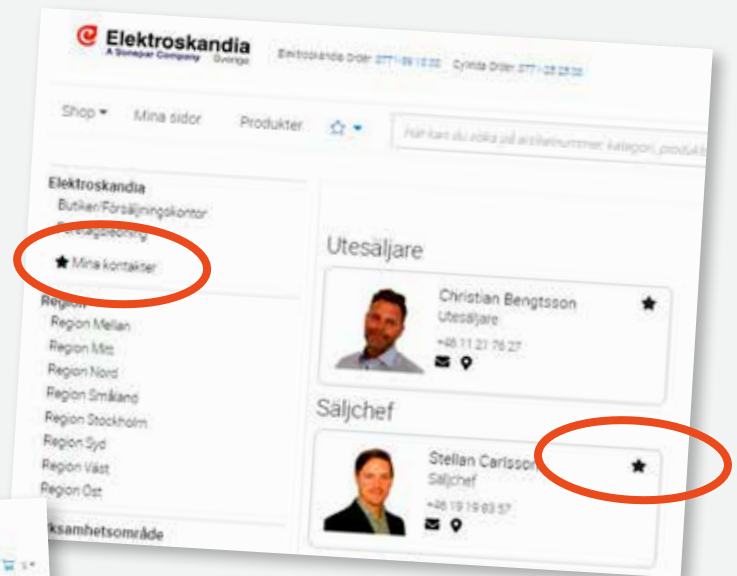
Elektroskandia
A Sonepar Company Sverige

Elektroskandia Order 0771-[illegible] Cylinda Order 0771-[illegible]

Shop ▾ Mina sidor Produkter ☆ ▾ Här kan du söka på artikelnummer, kategori, produkt

Elektroskandia
Butiker/Försäljningskontor
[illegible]
★ Mina kontakter
Region
Region Mellan
Region Mitt
Region Nord
Region Småland
Region Stockholm
Region Syd
Region Väst
Region Öst
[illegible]ksamhetsområde

Utesäljare

Christian Bengtsson
Utesäljare
+46 11 21 76 27

Säljchef

Stellan Carlsson
Säljchef
+46 19 19 83 57